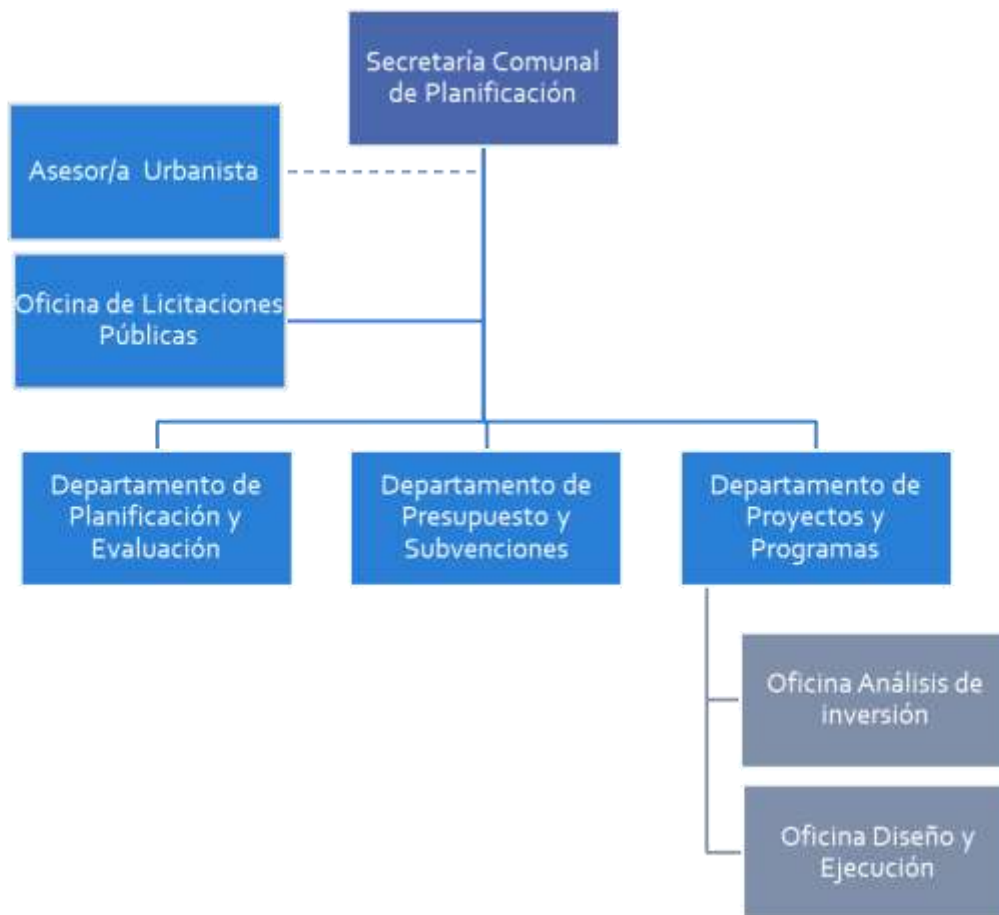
Secretaría Comunal de Planificación

Asesor/a Urbanista

Oficina de Licitaciones Públicas

Departamento de Planificación y Evaluación

Departamento de Presupuesto y Subvenciones

Departamento de Proyectos y Programas

Oficina Análisis de inversión

Oficina Diseño y Ejecución